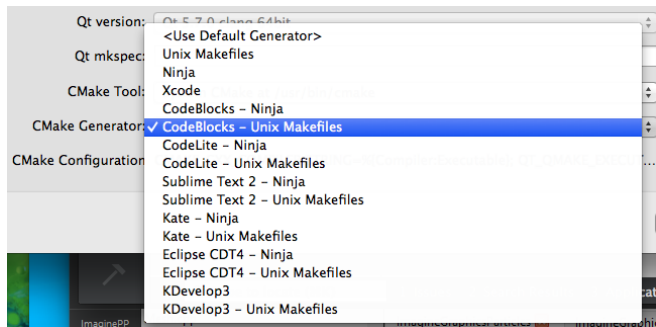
Qt version: Qt 5.7.0 clang 64bit
Qt mkspec:
CMake Tool:
CMake Generator:
CMake Configuration

<Use Default Generator>
Unix Makefiles
Ninja
Xcode
CodeBlocks – Ninja
✓ CodeBlocks – Unix Makefiles
CodeLite – Ninja
CodeLite – Unix Makefiles
Sublime Text 2 – Ninja
Sublime Text 2 – Unix Makefiles
Kate – Ninja
Kate – Unix Makefiles
Eclipse CDT4 – Ninja
Eclipse CDT4 – Unix Makefiles
KDevelop3
KDevelop3 – Unix Makefiles

ImaginePP